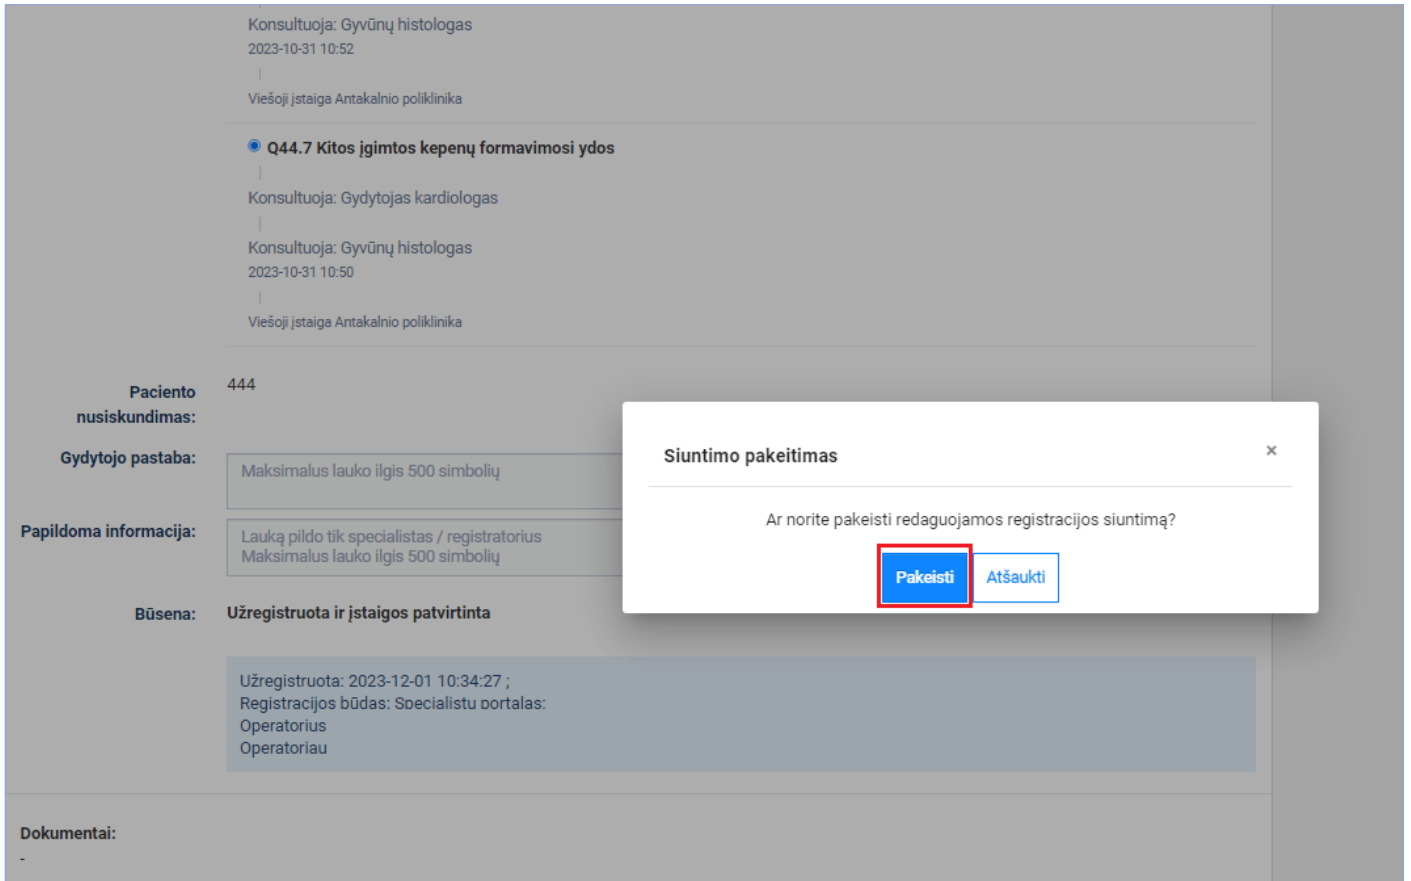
Konsultuoja: Gyvūnų histologas
2023-10-31 10:52

Viešoji įstaiga Antakalnio poliklinika

Q44.7 Kitos įgimtos kepenų formavimosi ydos

Konsultuoja: Gydytojas kardiologas

Konsultuoja: Gyvūnų histologas
2023-10-31 10:50

Viešoji įstaiga Antakalnio poliklinika

Paciento nusiskundimas: 444

Gydytojo pastaba: Maksimalus lauko ilgis 500 simbolių

Papildoma informacija: Lauką pildo tik specialistas / registratorius
Maksimalus lauko ilgis 500 simbolių

Būsena: Užregistruota ir įstaigos patvirtinta

Užregistruota: 2023-12-01 10:34:27 ;
Registracijos būdas: Specialistu portalas:
Operatorius
Operatoriau

Dokumentai:
-

Siuntimo pakeitimas
×

Ar norite pakeisti redaguojamos registracijos siuntimą?

Pakeisti
Atšaukti